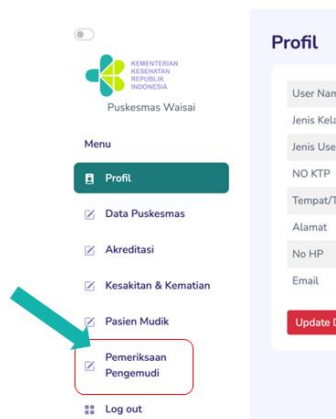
KEMENTERIAN KESEHATAN REPUBLIK INDONESIA

Puskesmas Waisai

Menu

Profil

Data Puskesmas

Akreditasi

Kesakitan & Kematian

Pasien Mudik

Pemeriksaan Pengemudi

Log out

Profil

User Nam

Jenis Kela

Jenis Use

NO KTP

Tempat/T

Alamat

No HP

Email

Update D